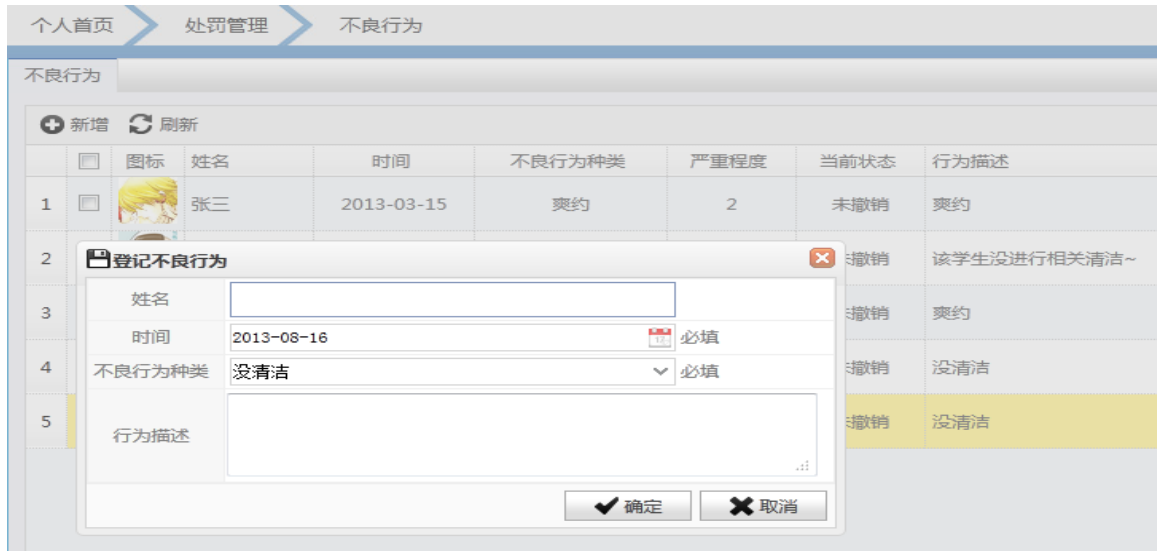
个人首页 处罚管理 不良行为

不良行为

新增 刷新

| | | 图标 | 姓名 | 时间 | 不良行为种类 | 严重程度 | 当前状态 | 行为描述 |
|---|---|---|---|---|---|---|---|---|
| 1 | | | 张三 | 2013-03-15 | 爽约 | 2 | 未撤销 | 爽约 |
| 2 | | | | | | | 未撤销 | 该学生没进行相关清洁~ |
| 3 | | | | | | | 未撤销 | 爽约 |
| 4 | | | | | | | 未撤销 | 没清洁 |
| 5 | | | | | | | 未撤销 | 没清洁 |

登记不良行为

姓名

时间 2013-08-16 必填

不良行为种类 没清洁 必填

行为描述

确定 取消